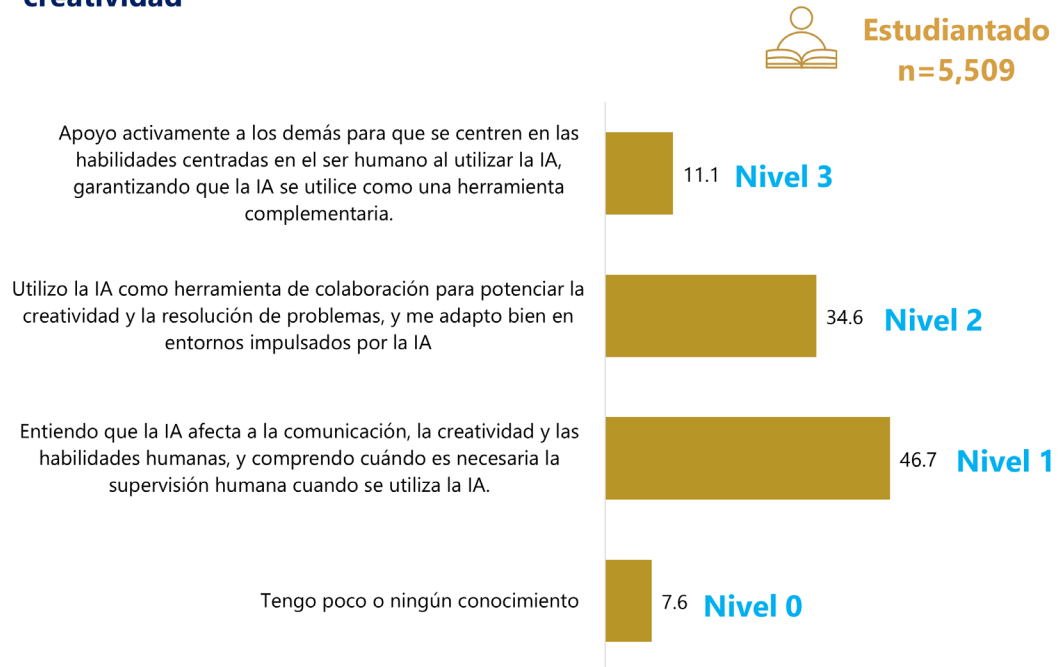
creatividad

Estudiantado
n=5,509

Apoyo activamente a los demás para que se centren en las habilidades centradas en el ser humano al utilizar la IA, garantizando que la IA se utilice como una herramienta complementaria.

11.1 Nivel 3

Utilizo la IA como herramienta de colaboración para potenciar la creatividad y la resolución de problemas, y me adapto bien en entornos impulsados por la IA

34.6 Nivel 2

Entiendo que la IA afecta a la comunicación, la creatividad y las habilidades humanas, y comprendo cuándo es necesaria la supervisión humana cuando se utiliza la IA.

46.7 Nivel 1

Tengo poco o ningún conocimiento

7.6 Nivel 0